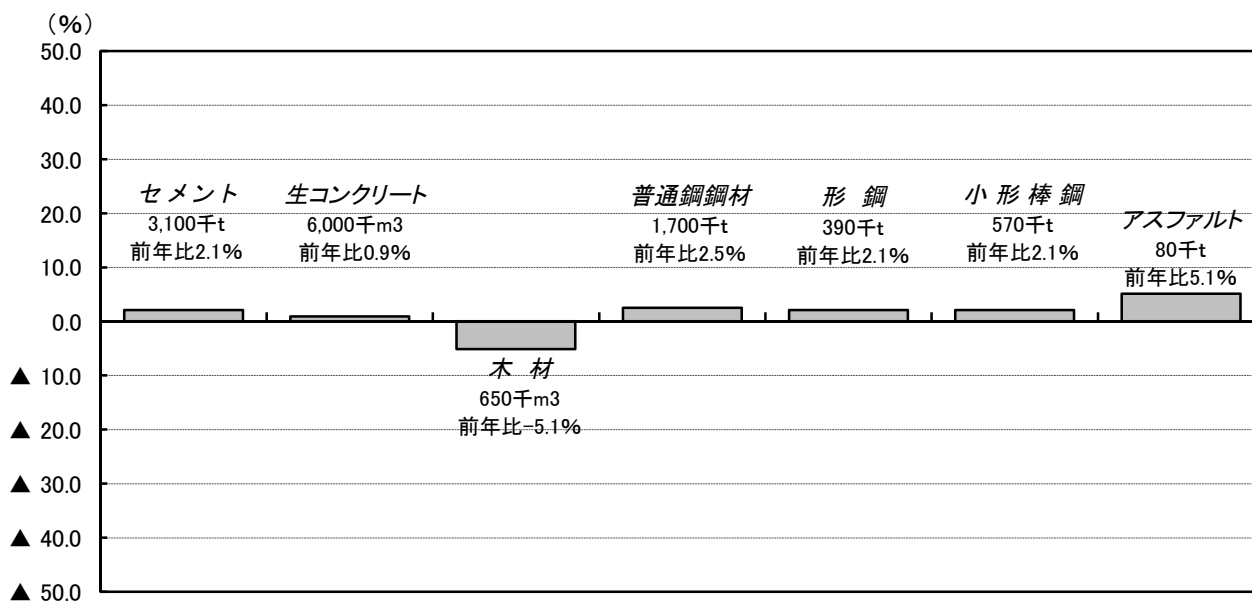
（%）
50.0
40.0
30.0
20.0
10.0
0.0
▲ 10.0
▲ 20.0
▲ 30.0
▲ 40.0
▲ 50.0

セメント
3,100千t
前年比2.1%

生コンクリート
6,000千m3
前年比0.9%

木 材
650千m3
前年比-5.1%

普通鋼鋼材
1,700千t
前年比2.5%

形 鋼
390千t
前年比2.1%

小 形 棒 鋼
570千t
前年比2.1%

アスファルト
80千t
前年比5.1%